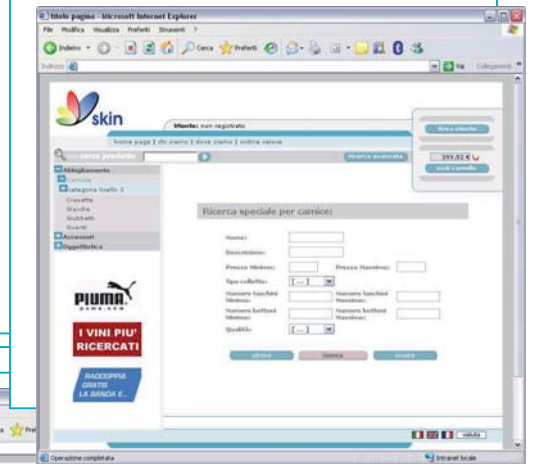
titolo pagina - Microsoft Internet Explorer

File Modifica Visualizza Preferiti Strumenti ?

Indietro Cerca Preferiti

Indirizzo Vai Collegamenti

skin

Utente: non registrato

home page | chi siamo | dove siamo | ordina veloce

cerca prodotto

ricerca avanzata

Area cliente

259,52 €

vedi carrello

Abbigliamento
Camicie
categoria livello 3
Cravatte
Giacche
Giubbotti
Guanti
Accessori
Oggettistica

PIUMA

I VINI PIU' RICERCATI

RADDOPPIA GRATIS LA BANDA E...

Ricerca speciale per camice:

Nome:

Descrizione:

Prezzo Minimo:

Prezzo Massimo:

Tipo colletto: [...]

Numero taschini Minimo:

Numero taschini Massimo:

Numero bottoni Minimo:

Numero bottoni Massimo:

Qualità: [...]

ultima

ricerca

invia

valuta

Operazione completata

Intranet locale